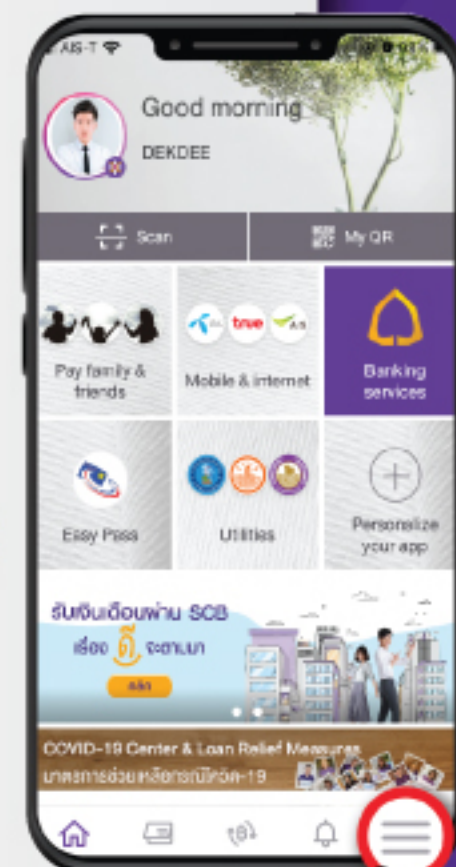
AIS-T

Good morning

DEKDEE

Scan

My QR

Pay family & friends

true

AIS

Mobile & internet

Banking services

Easy Pass

Utilities

Personalize your app

รับเงินเดือนผ่าน SCB

เรื่อง ดี จะตามมา

คลิก

COVID-19 Center & Loan Relief Measures

มาตรการช่วยเหลือกรณีโควิด-19